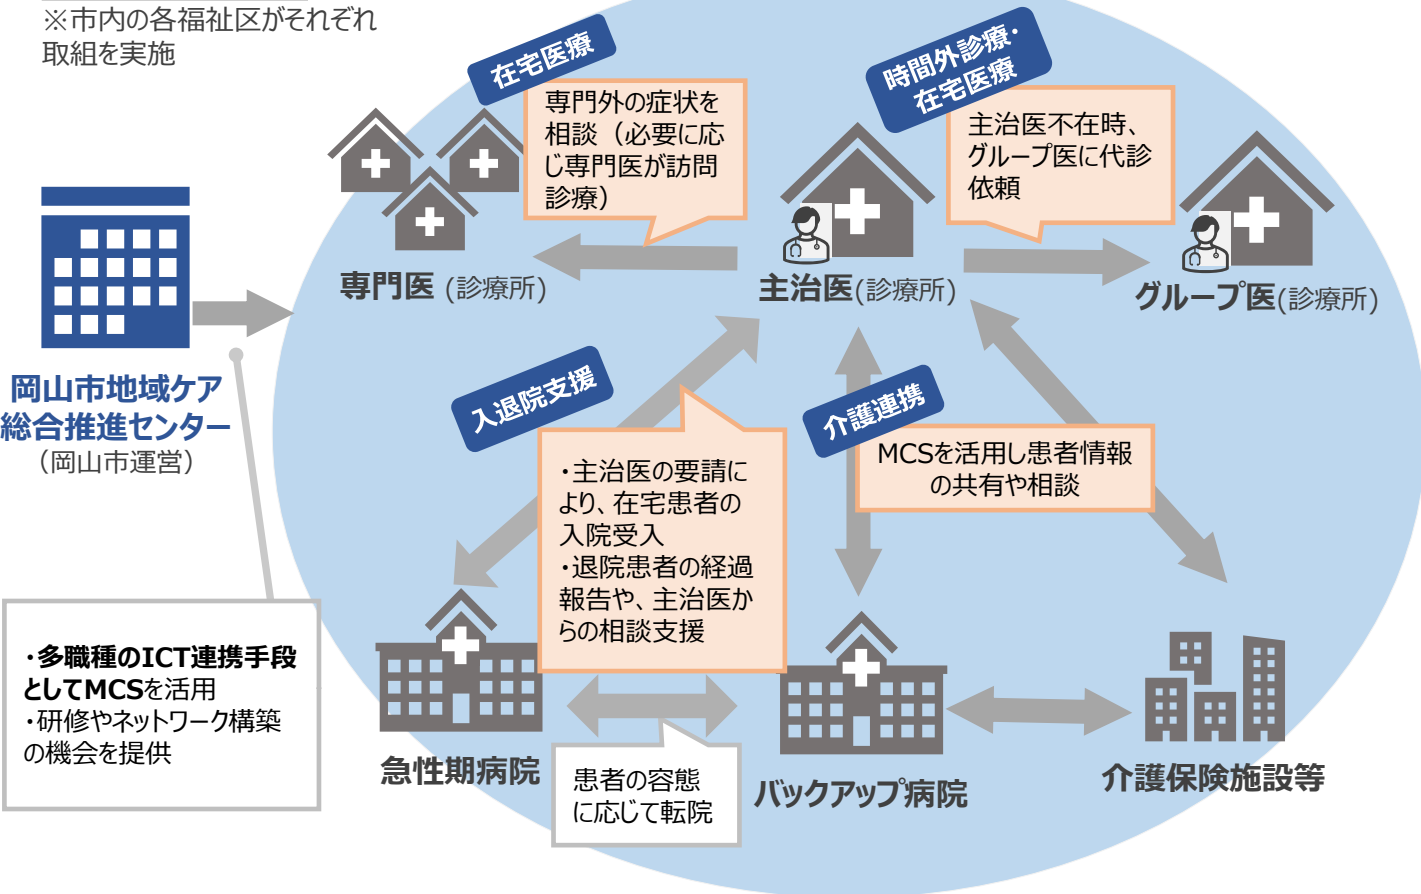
※市内の各福祉区がそれぞれ取組を実施

在宅医療

専門外の症状を相談（必要に応じ専門医が訪問診療）

時間外診療・在宅医療

主治医不在時、グループ医に代診依頼

専門医（診療所）

主治医(診療所)

グループ医(診療所)

岡山市地域ケア総合推進センター
（岡山市運営）

入退院支援

介護連携

MCSを活用し患者情報の共有や相談

・主治医の要請により、在宅患者の入院受入
・退院患者の経過報告や、主治医からの相談支援

・多職種のICT連携手段としてMCSを活用
・研修やネットワーク構築の機会を提供

急性期病院

患者の容態に応じて転院

バックアップ病院

介護保険施設等